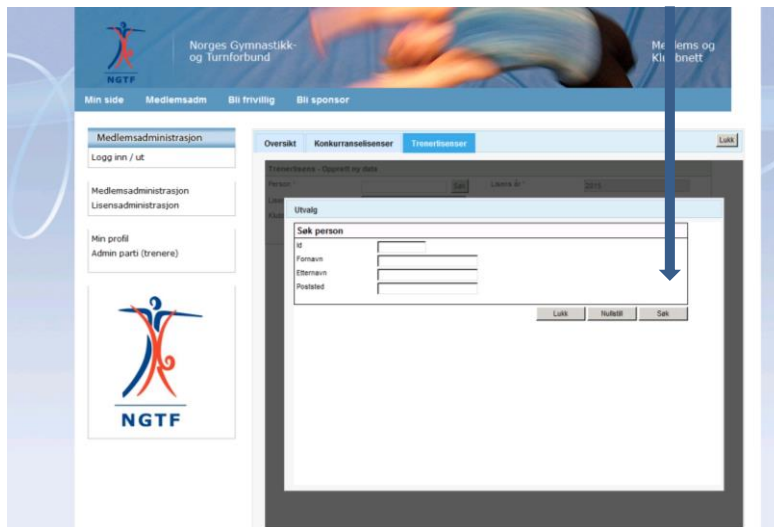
NGTF

Norges Gymnastikk- og Turnforbund

Me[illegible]lems og Klu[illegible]bnett

Min side Medlemsadm Bli frivillig Bli sponsor

Medlemsadministrasjon
Logg inn / ut

Medlemsadministrasjon
Lisensadministrasjon

Min profil
Admin parti (trenere)

NGTF

Oversikt Konkurranselisenser Trenerlisenser

Lukk

Trenerlisens - Opprett ny data

Person * Søk Lisens år * 2015

Utvalg

Søk person

Id
Fornavn
Etternavn
Poststed

Lukk Nullstill Søk